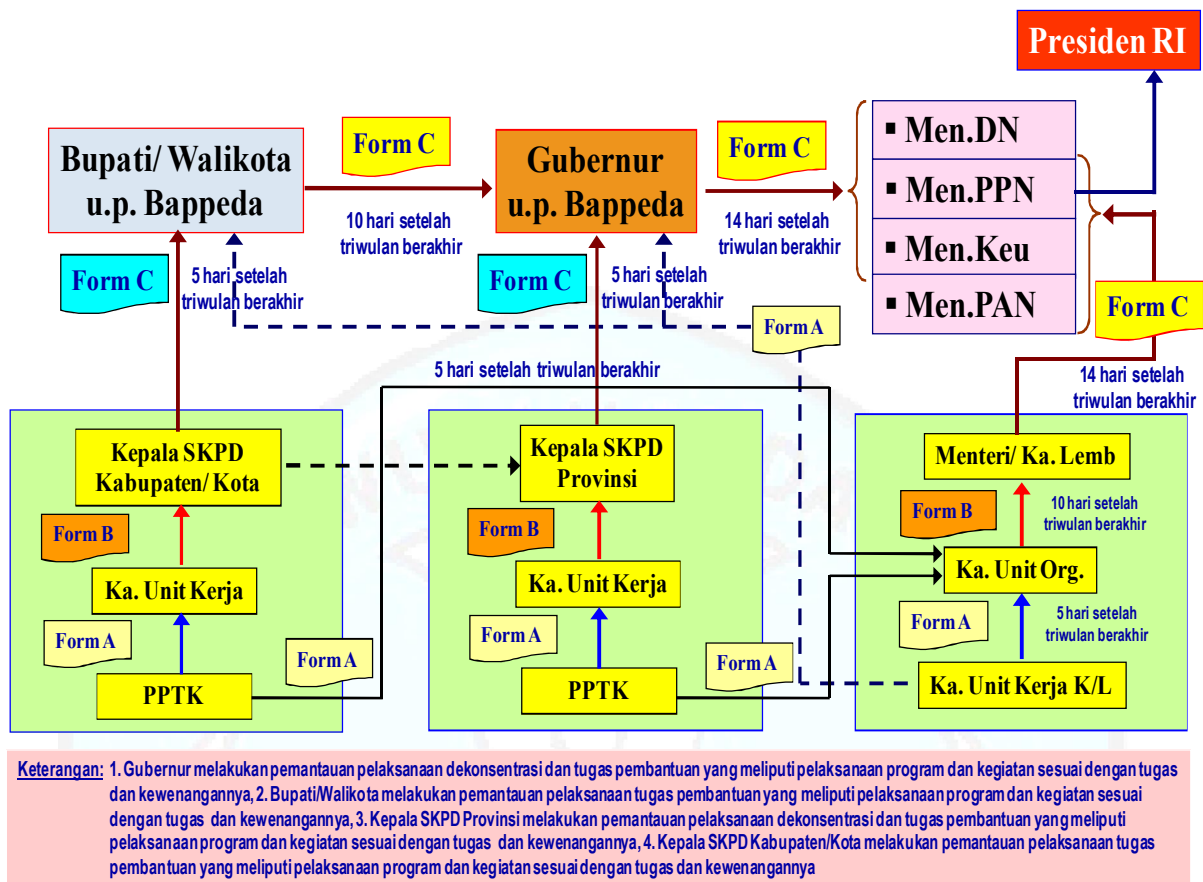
Presiden RI

Bupati/ Walikota u.p. Bappeda

Form C

10 hari setelah triwulan berakhir

Gubernur u.p. Bappeda

Form C

14 hari setelah triwulan berakhir

▪ Men.DN
▪ Men.PPN
▪ Men.Keu
▪ Men.PAN

Form C

5 hari setelah triwulan berakhir

Form C

5 hari setelah triwulan berakhir

Form A

Form C

5 hari setelah triwulan berakhir

14 hari setelah triwulan berakhir

Kepala SKPD Kabupaten/ Kota

Form B

Ka. Unit Kerja

Form A

PPTK

Form A

Kepala SKPD Provinsi

Form B

Ka. Unit Kerja

Form A

PPTK

Form A

Menteri/ Ka. Lemb

10 hari setelah triwulan berakhir

Form B

Ka. Unit Org.

Form A

5 hari setelah triwulan berakhir

Ka. Unit Kerja K/L

Keterangan: 1. Gubernur melakukan pemantauan pelaksanaan dekonsentrasi dan tugas pembantuan yang meliputi pelaksanaan program dan kegiatan sesuai dengan tugas dan kewenangannya, 2. Bupati/Walikota melakukan pemantauan pelaksanaan tugas pembantuan yang meliputi pelaksanaan program dan kegiatan sesuai dengan tugas dan kewenangannya, 3. Kepala SKPD Provinsi melakukan pemantauan pelaksanaan dekonsentrasi dan tugas pembantuan yang meliputi pelaksanaan program dan kegiatan sesuai dengan tugas dan kewenangannya, 4. Kepala SKPD Kabupaten/Kota melakukan pemantauan pelaksanaan tugas pembantuan yang meliputi pelaksanaan program dan kegiatan sesuai dengan tugas dan kewenangannya